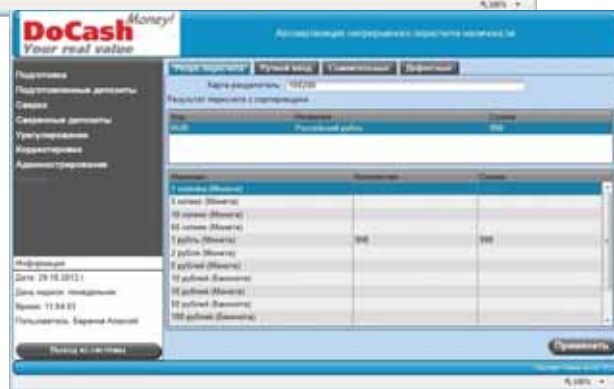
DoCash Money!
Your real value

Автоматизация непрерывного пересчета наличности

Подготовка
Подготовленные депозиты
Сверка
Сверенные депозиты
Урегулирование
Корректировка
Администрирование

Информация
Дата: 29.10.2012 г.
День недели: понедельник
Время: 11:54:53
Пользователь: Баранов Алексей

Выход из системы

Ресурс пересчета | Ручной ввод | Совместимые | Дефектные

Карта разделителя: 105200
Результат пересчета с сортировкой

| Код | Название | Сумма |
|---|---|---|
| RUB | Российский рубль | 999 |

| Номинал | Количество | Сумма |
|---|---|---|
| 1 копейка (Монета) | | |
| 5 копеек (Монета) | | |
| 10 копеек (Монета) | | |
| 50 копеек (Монета) | | |
| 1 рубль (Монета) | 999 | 999 |
| 2 рубля (Монета) | | |
| 5 рублей (Монета) | | |
| 10 рублей (Монета) | | |
| 10 рублей (Банкнота) | | |
| 50 рублей (Банкнота) | | |
| 100 рублей (Банкнота) | | |

Применить

100%